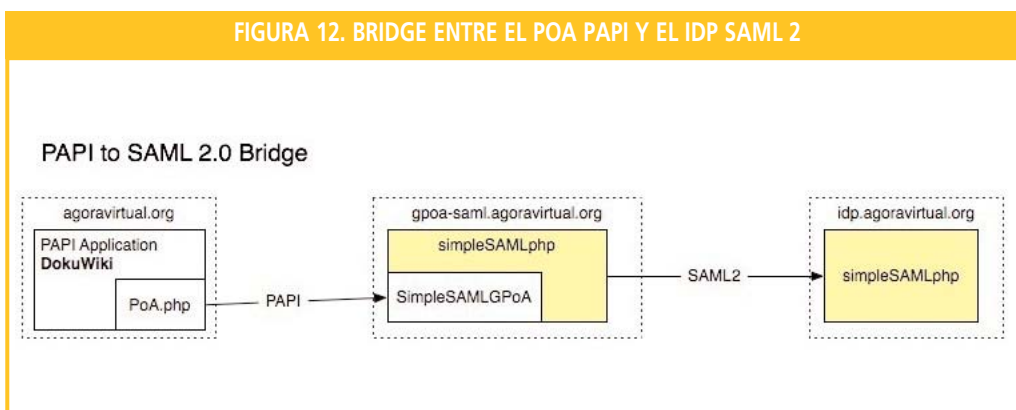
FIGURA 12. BRIDGE ENTRE EL POA PAPI Y EL IDP SAML 2

PAPI to SAML 2.0 Bridge

agoravirtual.org

PAPI Application
**DokuWiki**

PoA.php

PAPI

gpoa-saml.agoravirtual.org

simpleSAMLphp

SimpleSAMLGPoA

SAML2

idp.agoravirtual.org

simpleSAMLphp